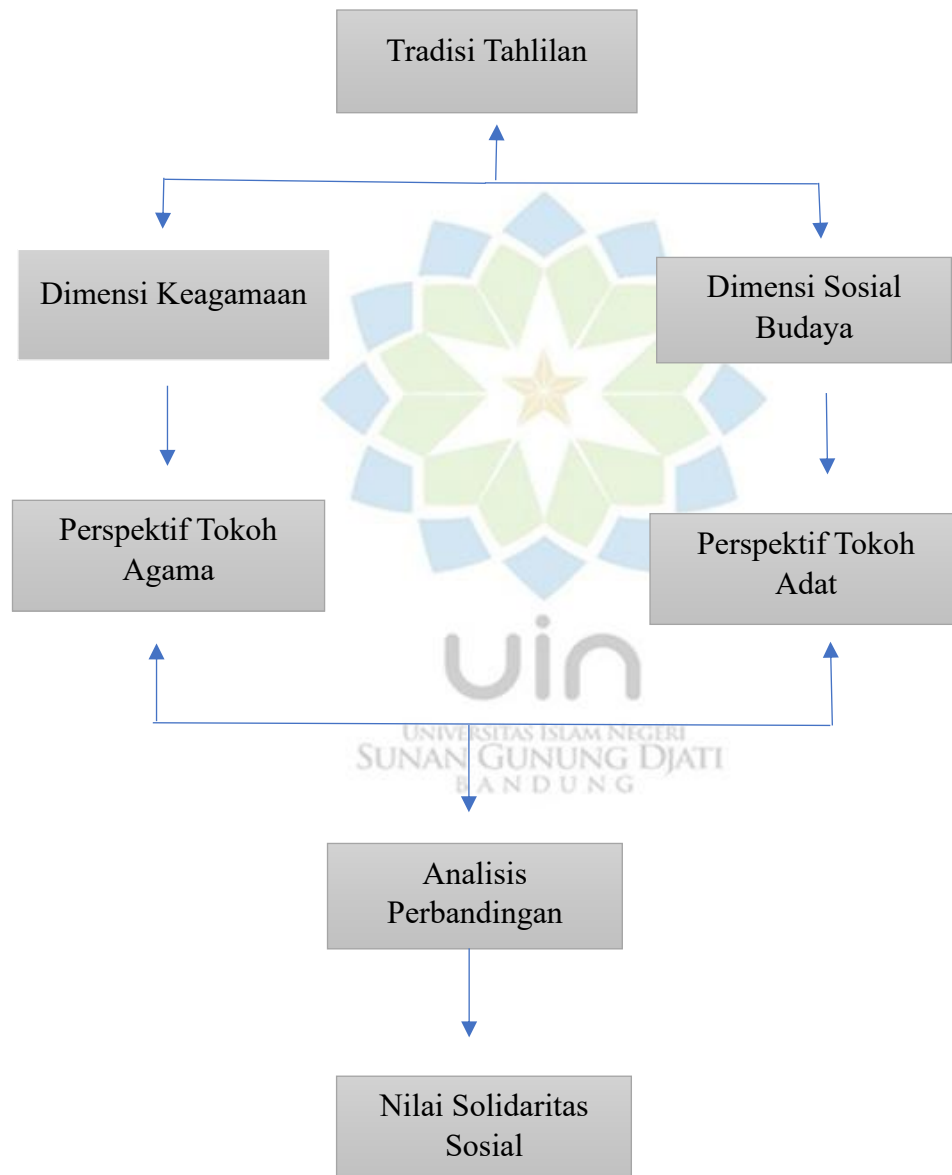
Tradisi Tahlilan

Dimensi Keagamaan

Dimensi Sosial Budaya

Perspektif Tokoh Agama

Perspektif Tokoh Adat

uin
UNIVERSITAS ISLAM NEGERI
SUNAN GUNUNG DJATI
BANDUNG

Analisis Perbandingan

Nilai Solidaritas Sosial